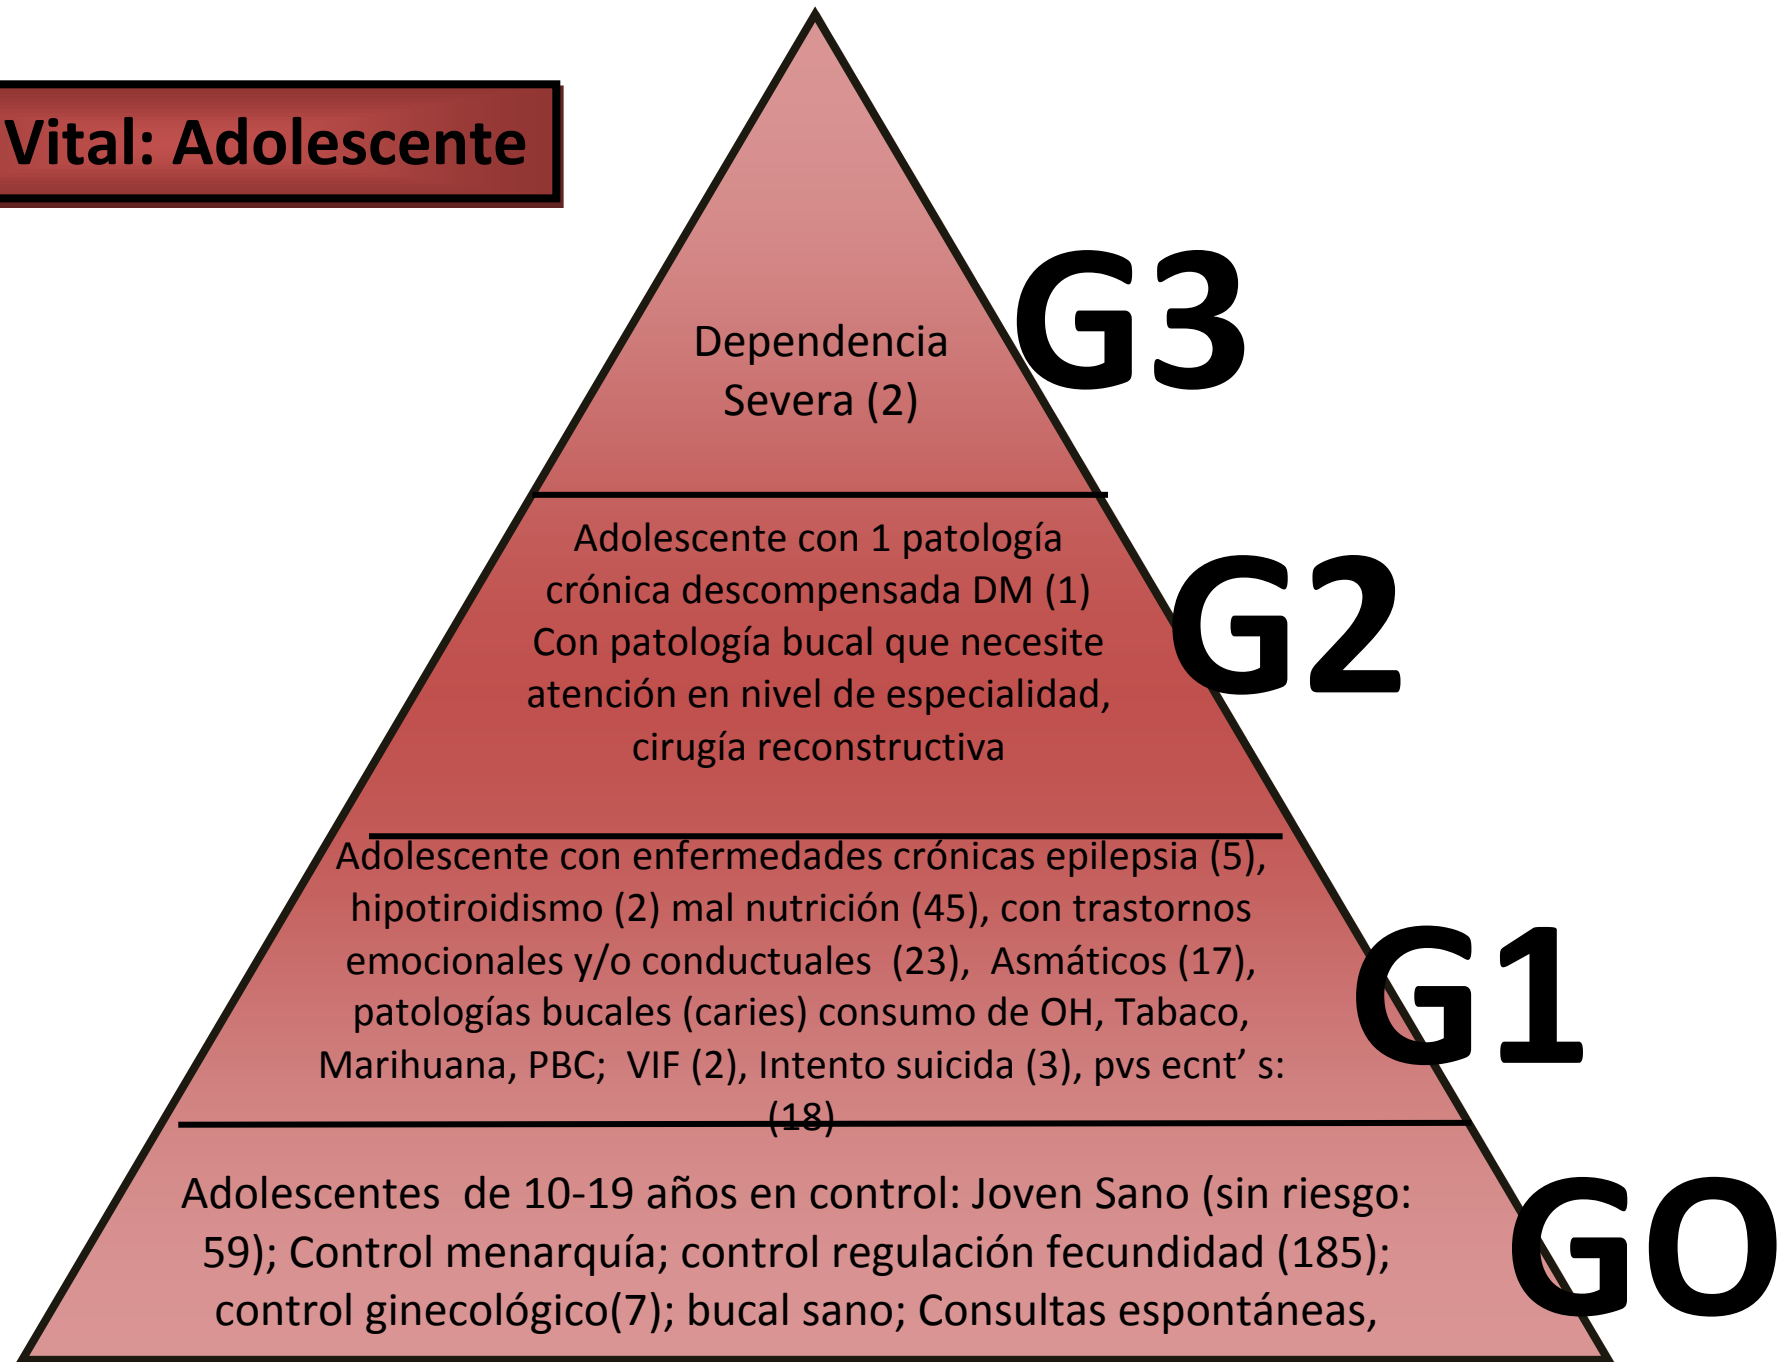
Vital: Adolescente

Dependencia Severa (2)

G3

Adolescente con 1 patología crónica descompensada DM (1) Con patología bucal que necesite atención en nivel de especialidad, cirugía reconstructiva

G2

Adolescente con enfermedades crónicas epilepsia (5), hipotiroidismo (2) mal nutrición (45), con trastornos emocionales y/o conductuales (23), Asmáticos (17), patologías bucales (caries) consumo de OH, Tabaco, Marihuana, PBC; VIF (2), Intento suicida (3), pvs ecnt' s: (18)

G1

Adolescentes de 10-19 años en control: Joven Sano (sin riesgo: 59); Control menarquía; control regulación fecundidad (185); control ginecológico(7); bucal sano; Consultas espontáneas,

GO